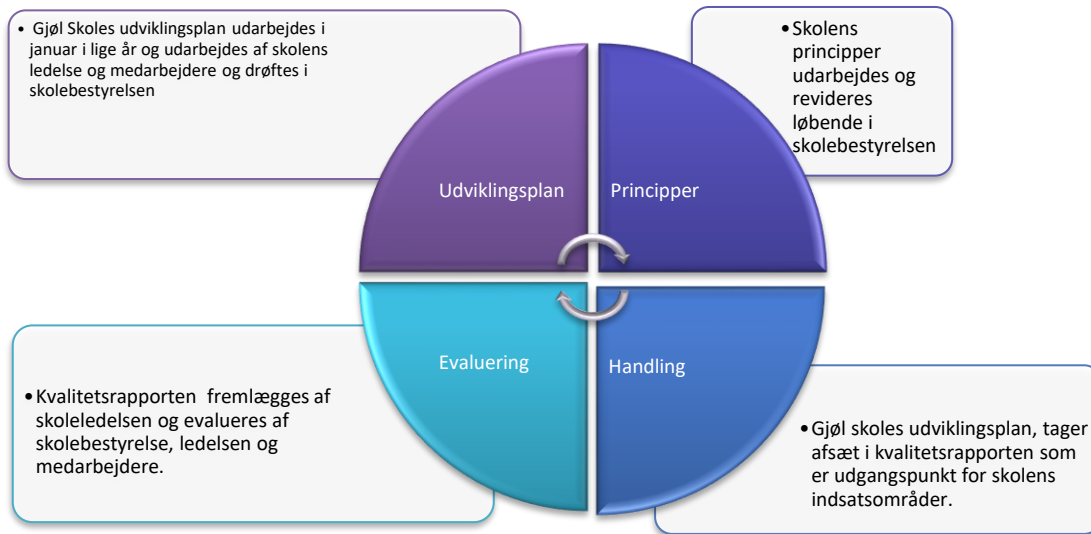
• Gjøl Skoles udviklingsplan udarbejdes i januar i lige år og udarbejdes af skolens ledelse og medarbejdere og drøftes i skolebestyrelsen

• Skolens principper udarbejdes og revideres løbende i skolebestyrelsen

Udviklingsplan

Principper

Evaluering

Handling

• Kvalitetsrapporten fremlægges af skoleledelsen og evalueres af skolebestyrelse, ledelsen og medarbejdere.

• Gjøl skoles udviklingsplan, tager afsæt i kvalitetsrapporten som er udgangspunkt for skolens indsatsområder.